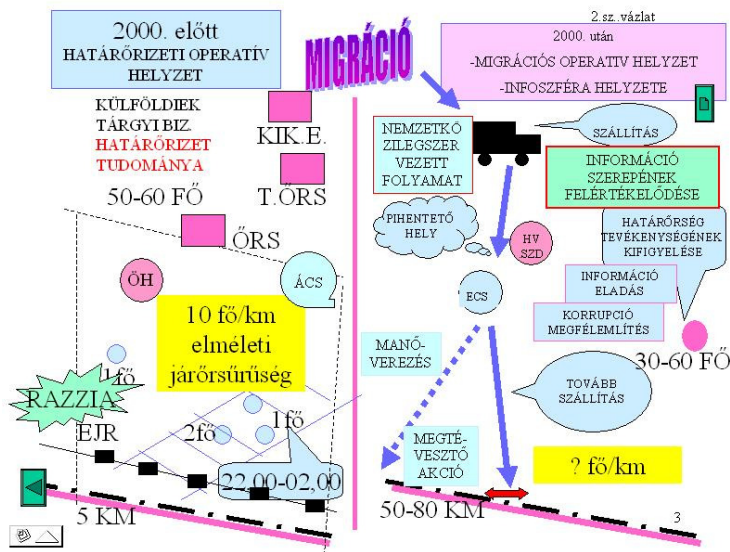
2.sz. vázlat

2000. előtt
HATÁRŐRIZETI OPERATÍV HELYZET

MIGRÁCIÓ

2000. után
-MIGRÁCIÓS OPERATÍV HELYZET
-INFOSZFÉRA HELYZETE

KÜLFÖLDIEK
TÁRGYI BIZ.
HATÁRŐRIZET
TUDOMÁNYA

KIK.E.

T.ŐRS

50-60 FŐ

ŐRS

ÖH

ÁCS

10 fő/km
elméleti
járőrsűrűség

1fő

RAZZIA

EJR

2fő

1fő

22,00-02,00

5 KM

NEMZETKÖZILEGSZER VEZETT FOLYAMAT

SZÁLLÍTÁS

INFORMÁCIÓ SZEREPÉNEK FELÉRTÉKELŐDÉSE

PIHENTETŐ HELY

HV SZD

HATÁRŐRSÉG TEVÉKENYSÉGÉNEK KIFIGYELÉSE

ECS

INFORMÁCIÓ ELADÁS

KORRUPCIÓ MEGFÉLEMLÍTÉS

MANŐVEREZÉS

30-60 FŐ

TOVÁBB SZÁLLÍTÁS

MEGTÉVESZTŐ AKCIÓ

? fő/km

50-80 KM

3